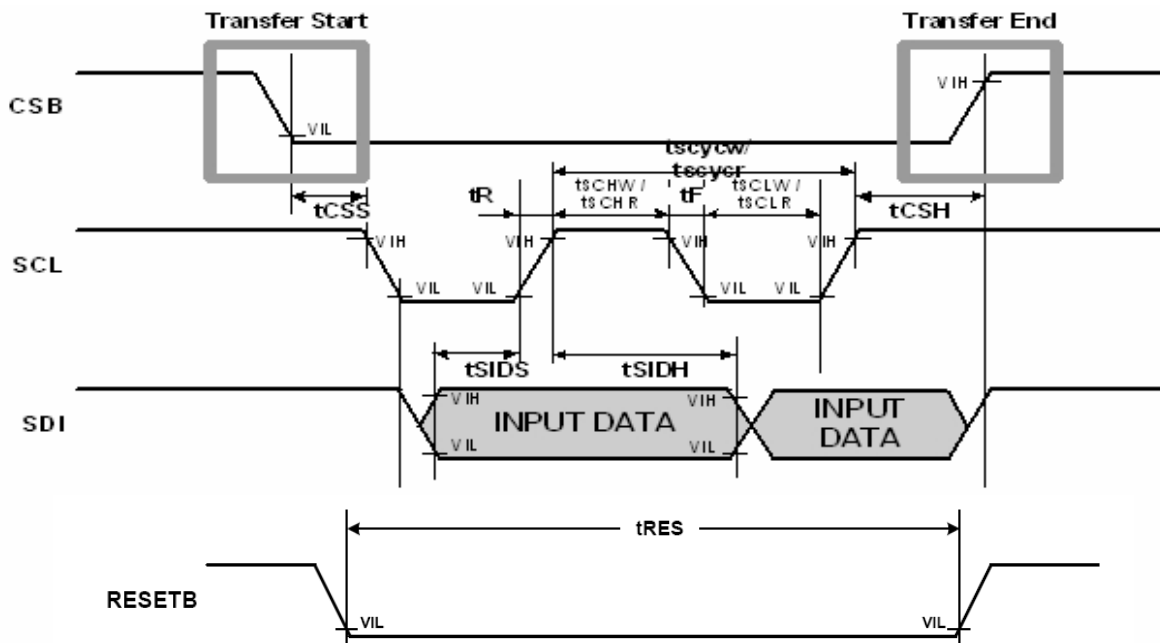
Transfer Start

Transfer End

CSB

VIL

VIH

tscycw/
tscycr

tCSS

tR

tSCHW /
tSCHR

tF

tSCLW /
tSCLR

tCSH

SCL

VIH

VIL

VIL

VIH

VIH

VIH

VIL

VIL

VIH

tSIDS

tSIDH

SDI

VIH

INPUT DATA

VIH

VIL

VIL

INPUT
DATA

tRES

RESETB

VIL

VIL